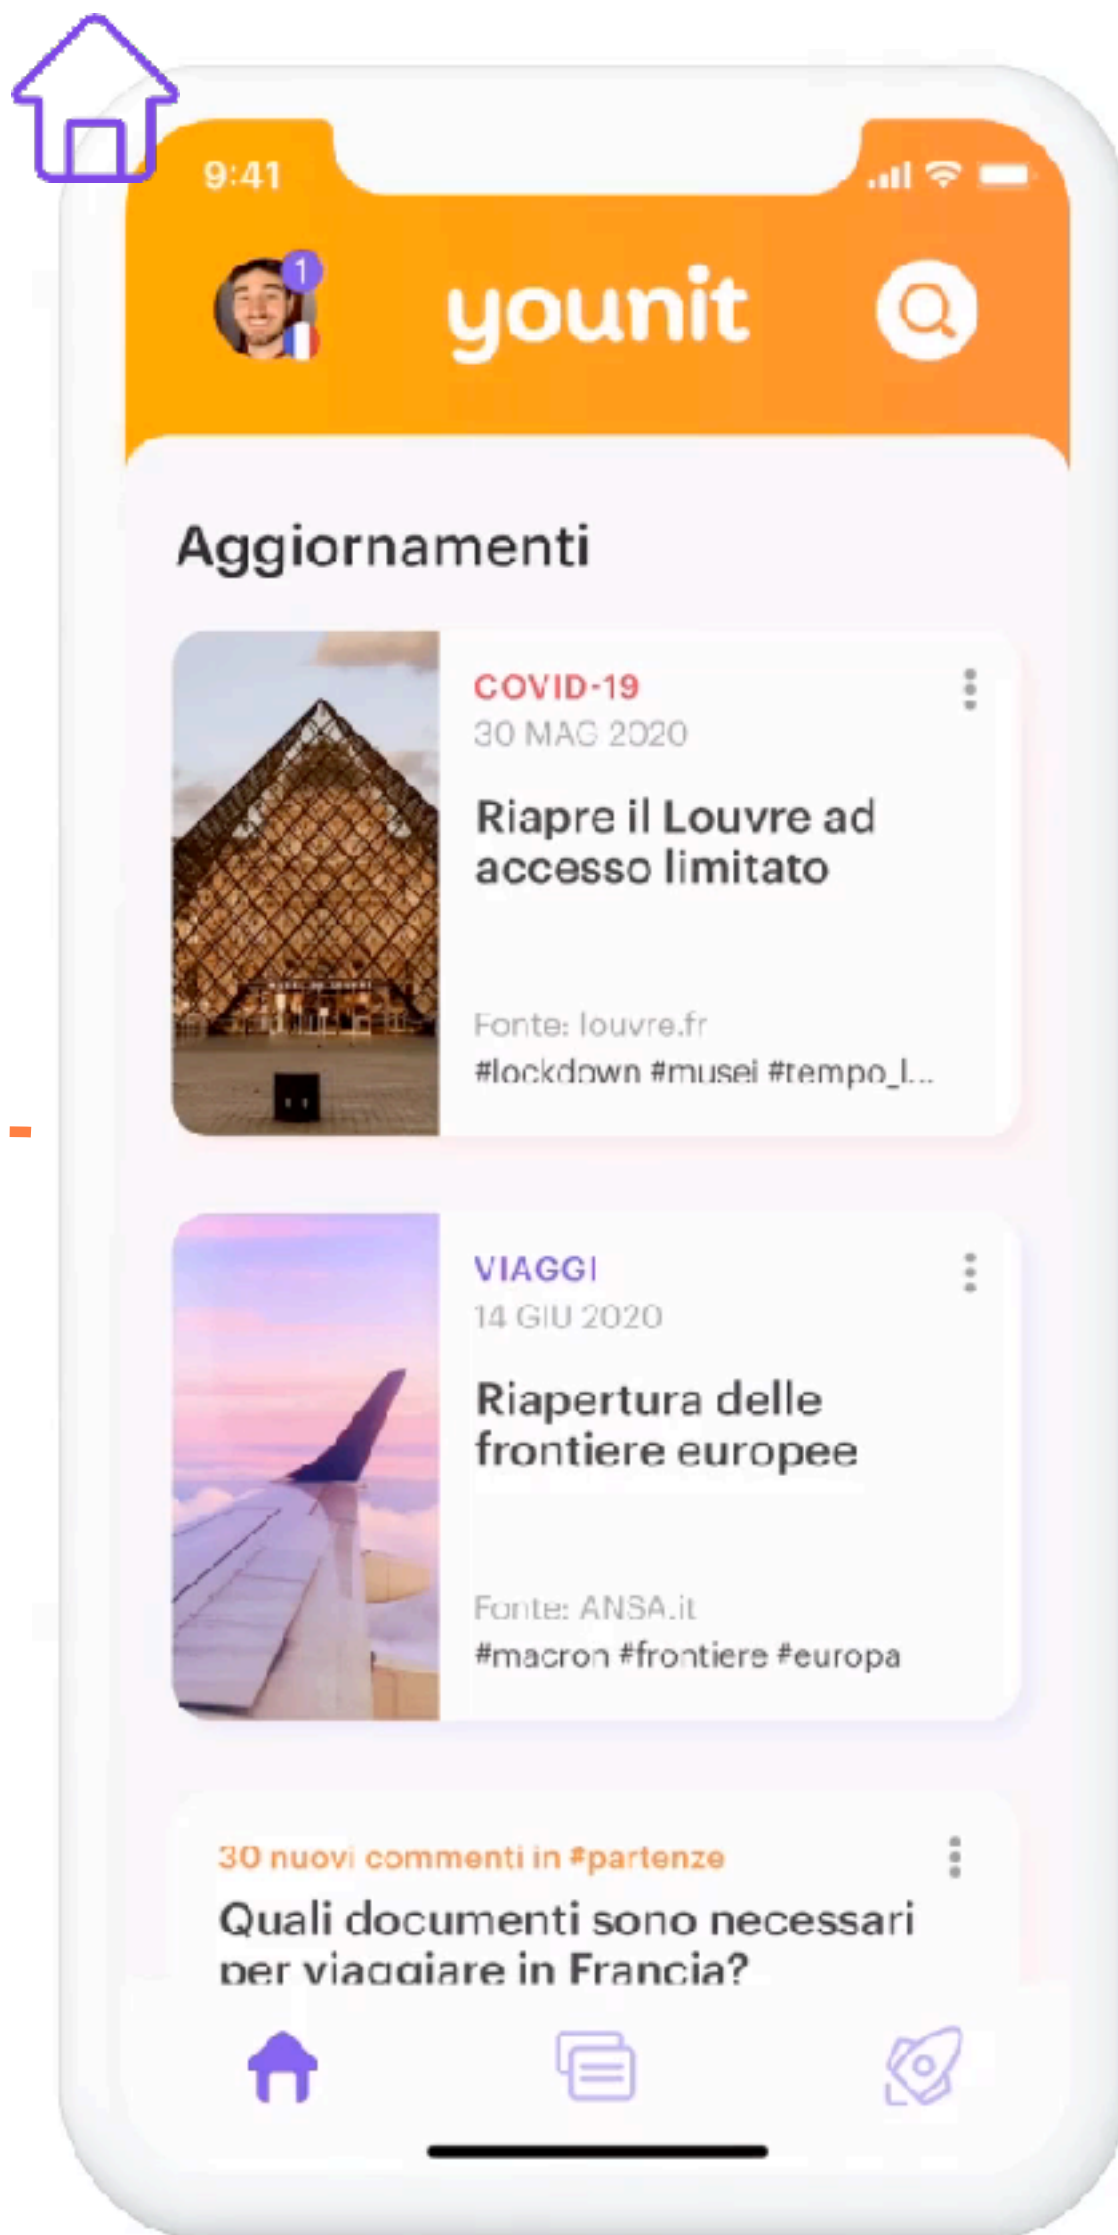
9:41

1

younit

Aggiornamenti

COVID-19
30 MAG 2020

Riapre il Louvre ad accesso limitato

Fonte: louvre.fr
#lockdown #musei #tempo_l...

VIAGGI
14 GIU 2020

Riapertura delle frontiere europee

Fonte: ANSA.it
#macron #frontiere #europa

30 nuovi commenti in #partenze

Quali documenti sono necessari per viaggiare in Francia?